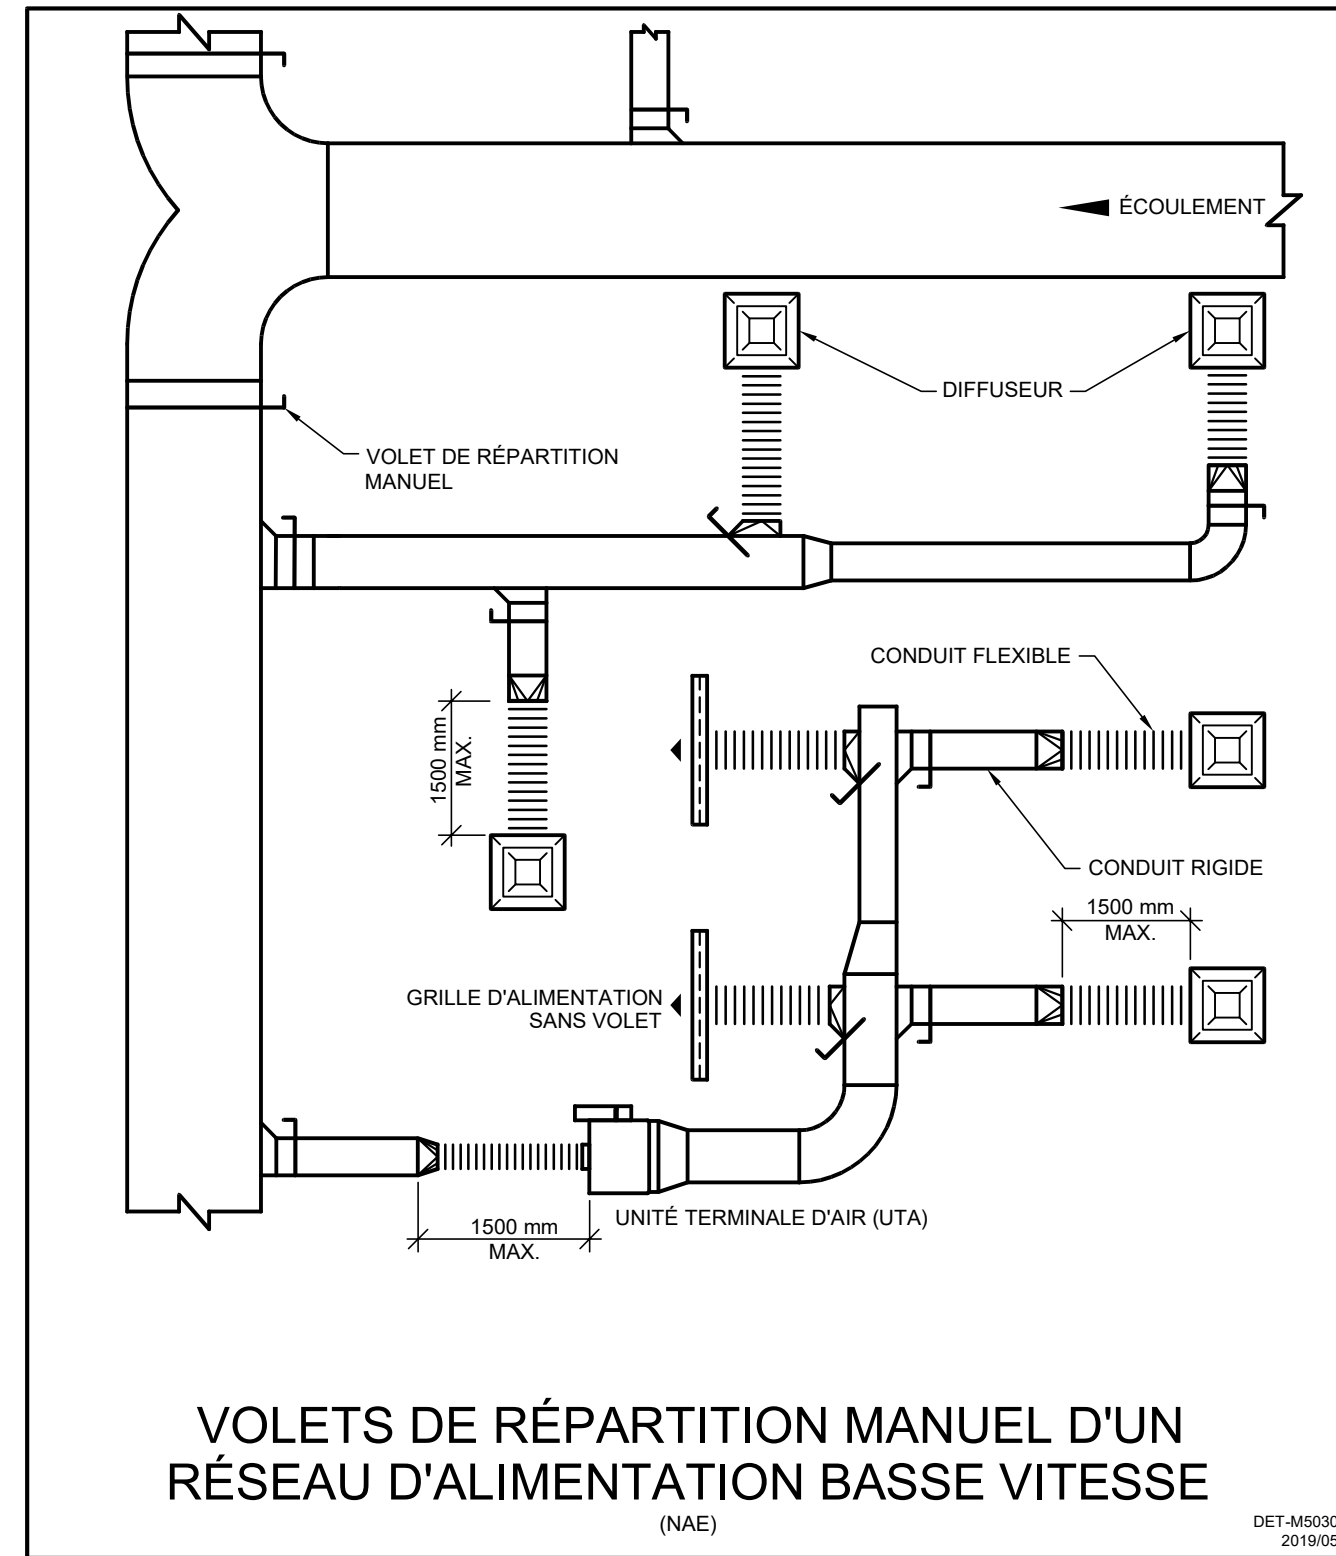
ÉCOULEMENT

DIFFUSEUR

VOLET DE RÉPARTITION MANUEL

CONDUIT FLEXIBLE

1500 mm MAX.

CONDUIT RIGIDE

1500 mm MAX.

GRILLE D'ALIMENTATION SANS VOLET

1500 mm MAX.

UNITÉ TERMINALE D'AIR (UTA)

VOLETS DE RÉPARTITION MANUEL D'UN RÉSEAU D'ALIMENTATION BASSE VITESSE

(NAE)

DET-M5030
2019/05